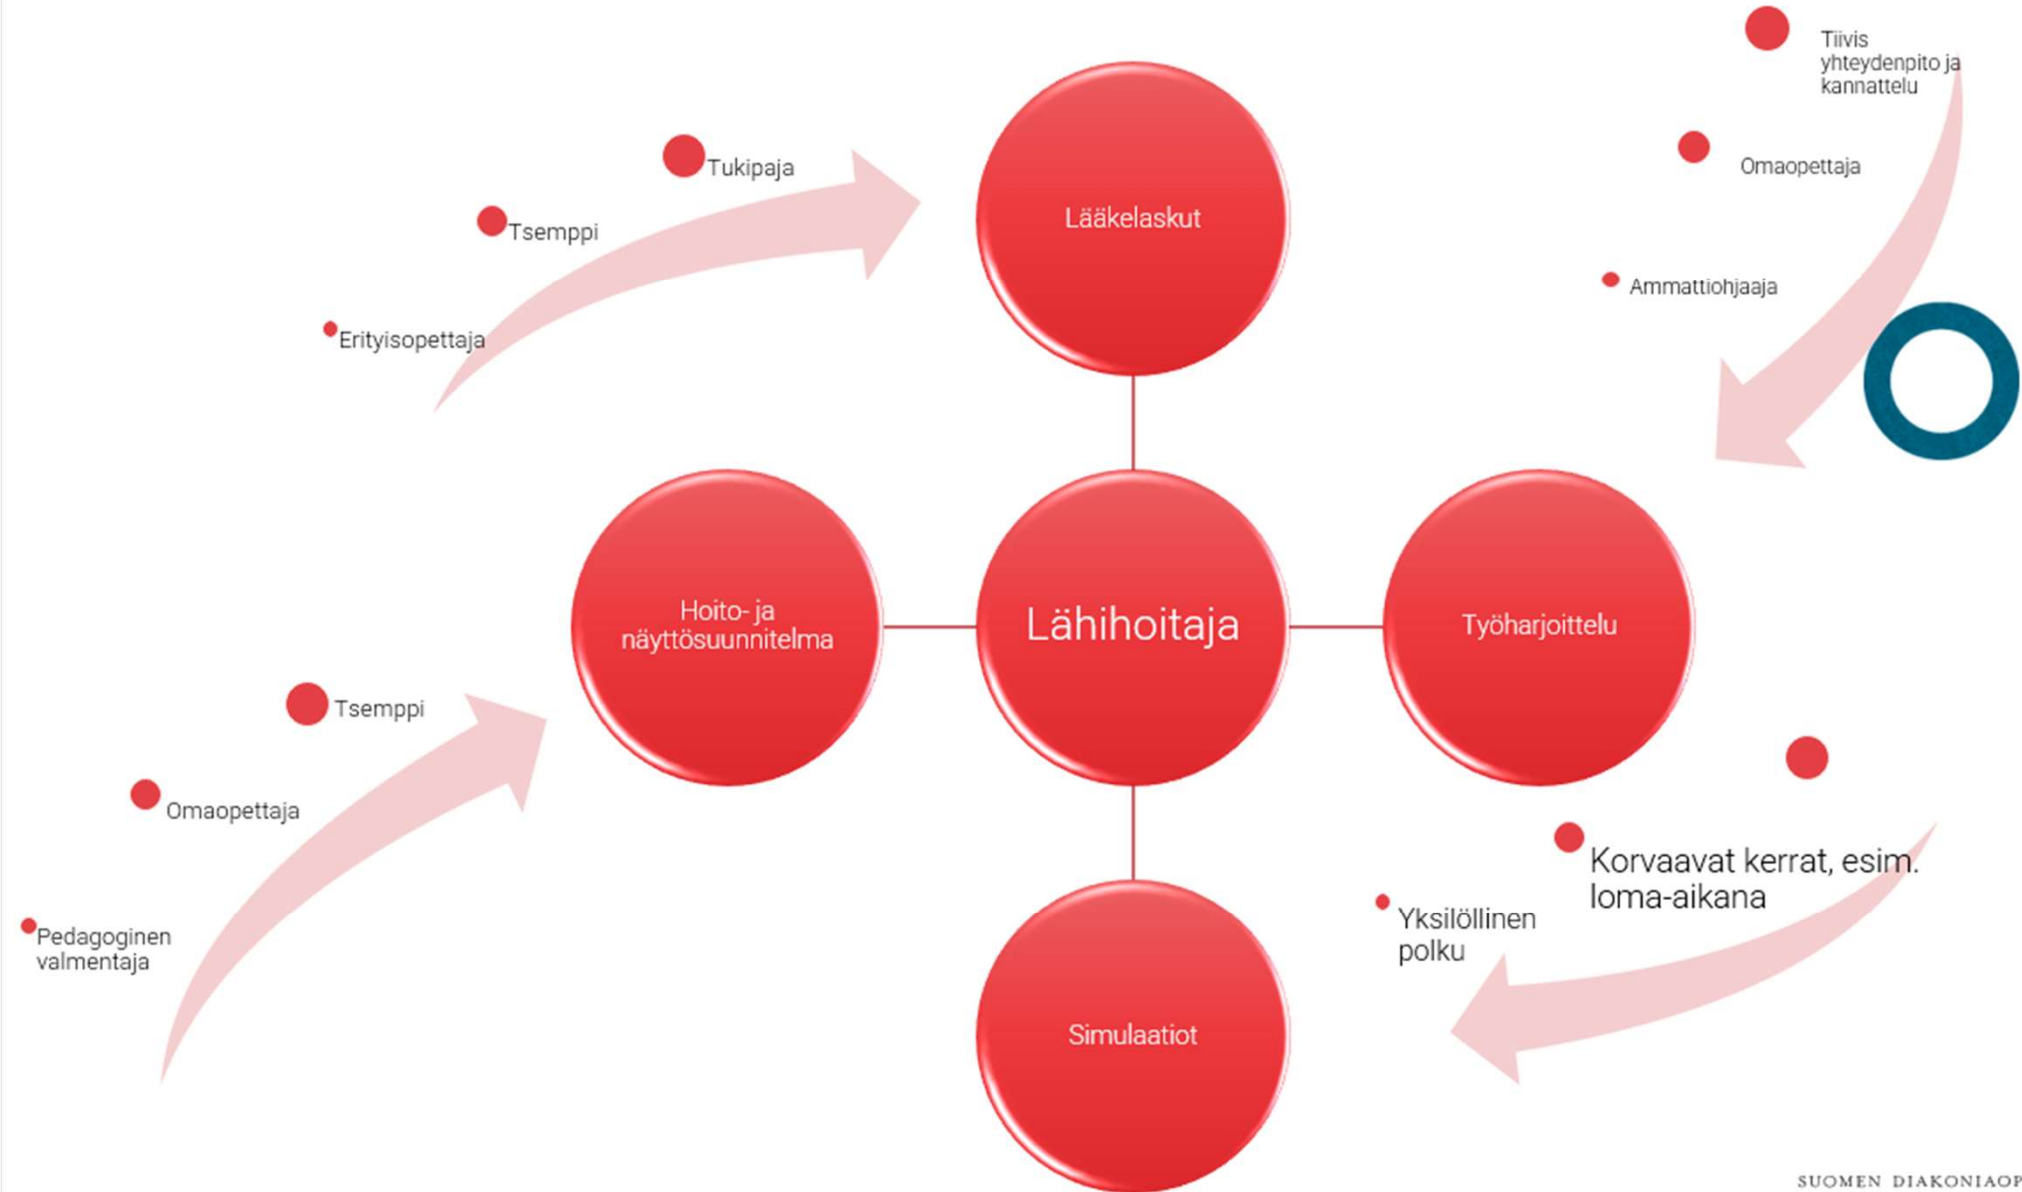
Tiivis yhteydenpito ja kannattelu

Omaopettaja

Ammattiohjaaja

Tukipaja

Tsemppi

Erityisopettaja

Lääkelaskut

Hoito- ja näyttösuunnitelma

Lähihoitaja

Työharjoittelu

Simulaatiot

Tsemppi

Omaopettaja

Pedagoginen valmentaja

Korvaavat kerrat, esim. loma-aikana

Yksilöllinen polku

SUOMEN DIAKONIAOP